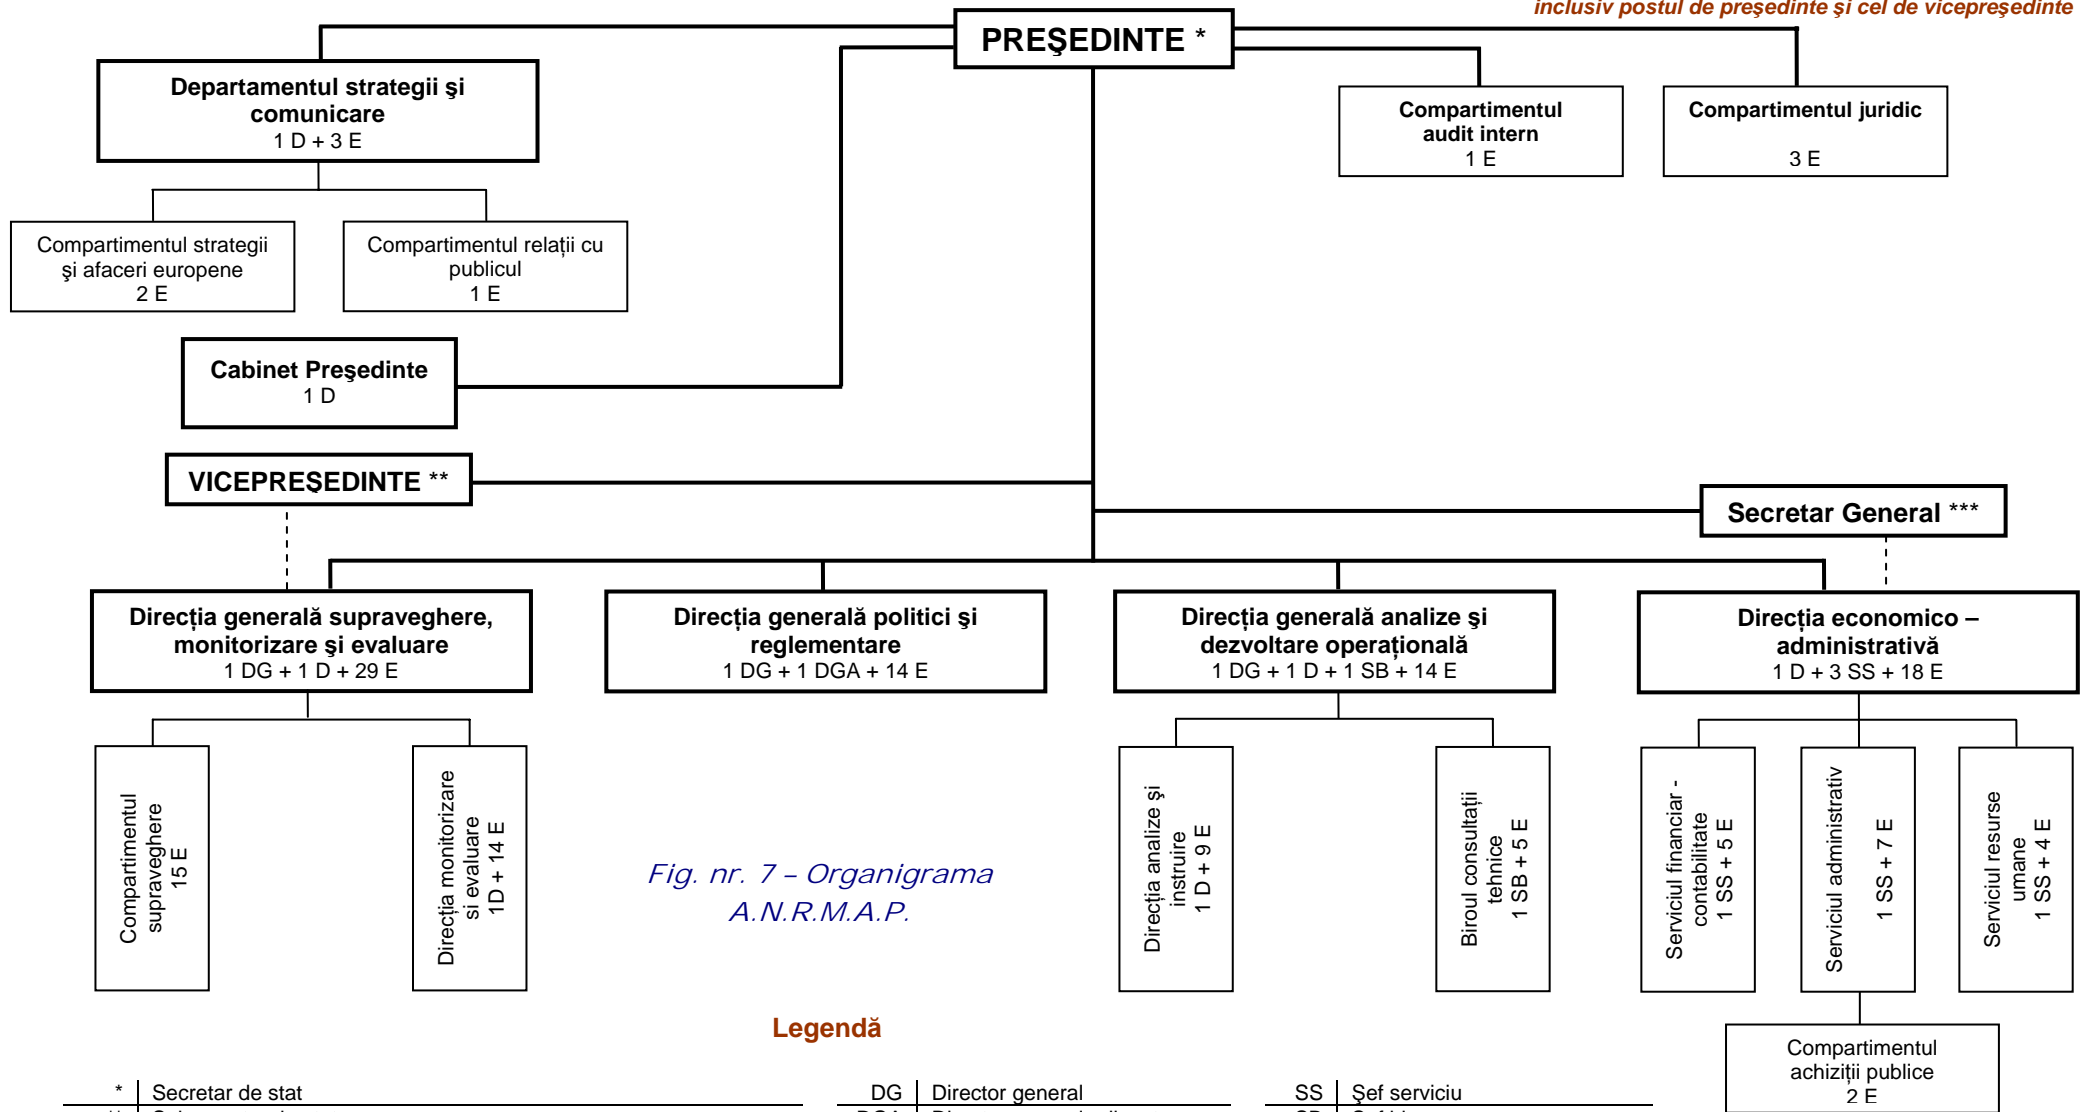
inclusiv postul de preşedinte şi cel de vicepreşedinte

PREŞEDINTE *

Departamentul strategii şi comunicare
1 D + 3 E

Compartimentul audit intern
1 E

Compartimentul juridic
3 E

Compartimentul strategii şi afaceri europene
2 E

Compartimentul relaţii cu publicul
1 E

Cabinet Preşedinte
1 D

VICEPREŞEDINTE **

Secretar General ***

Direcţia generală supraveghere, monitorizare şi evaluare
1 DG + 1 D + 29 E

Direcţia generală politici şi reglementare
1 DG + 1 DGA + 14 E

Direcţia generală analize şi dezvoltare operaţională
1 DG + 1 D + 1 SB + 14 E

Direcţia economico – administrativă
1 D + 3 SS + 18 E

Compartimentul supraveghere
15 E

Direcţia monitorizare si evaluare
1D + 14 E

Fig. nr. 7 – Organigrama A.N.R.M.A.P.

Direcţia analize şi instruire
1 D + 9 E

Biroul consultaţii tehnice
1 SB + 5 E

Serviciul financiar - contabilitate
1 SS + 5 E

Serviciul administrativ
1 SS + 7 E

Serviciul resurse umane
1 SS + 4 E

Compartimentul achiziţii publice
2 E

Legendă

| * | Secretar de stat |
| DG | Director general |
| SS | Şef serviciu |